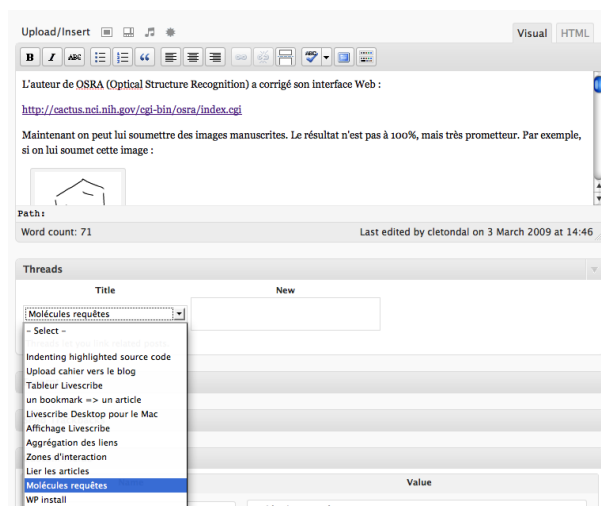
Upload/Insert

Visual HTML

B I ABC

L'auteur de OSRA (Optical Structure Recognition) a corrigé son interface Web :

http://cactus.nci.nih.gov/cgi-bin/osra/index.cgi

Maintenant on peut lui soumettre des images manuscrites. Le résultat n'est pas à 100%, mais très prometteur. Par exemple, si on lui soumet cette image :

Path:

Word count: 71

Last edited by cletondal on 3 March 2009 at 14:46

Threads

Title

New

Molécules requêtes

- Select -

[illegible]

Indenting highlighted source code

Upload cahier vers le blog

Tableur Livescribe

un bookmark => un article

Livescribe Desktop pour le Mac

Affichage Livescribe

Aggrégation des liens

Zones d'interaction

Lier les articles

Molécules requêtes

WP install

Value